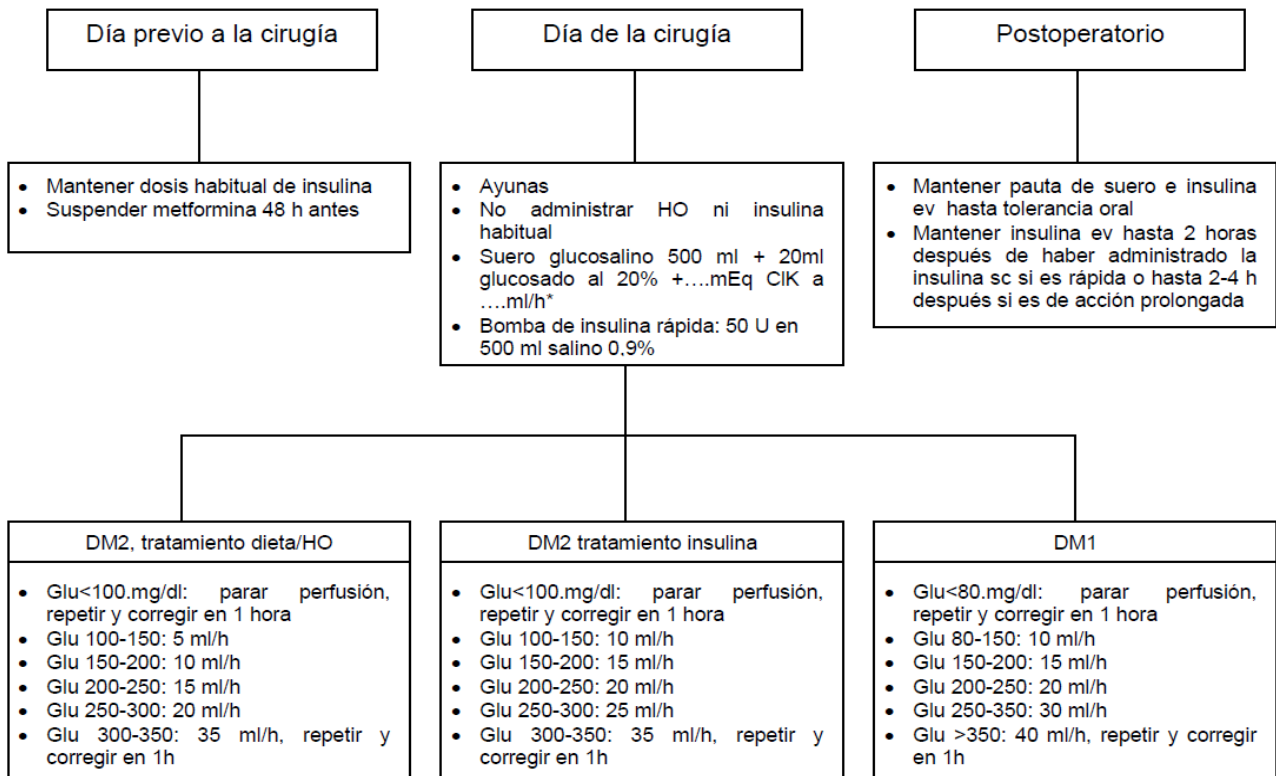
Día previo a la cirugía

• Mantener dosis habitual de insulina
• Suspender metformina 48 h antes

Día de la cirugía

• Ayunas
• No administrar HO ni insulina habitual
• Suero glucosalino 500 ml + 20ml glucosado al 20% +….mEq ClK a ….ml/h*
• Bomba de insulina rápida: 50 U en 500 ml salino 0,9%

Postoperatorio

• Mantener pauta de suero e insulina ev hasta tolerancia oral
• Mantener insulina ev hasta 2 horas después de haber administrado la insulina sc si es rápida o hasta 2-4 h después si es de acción prolongada

DM2, tratamiento dieta/HO

• Glu<100.mg/dl: parar perfusión, repetir y corregir en 1 hora
• Glu 100-150: 5 ml/h
• Glu 150-200: 10 ml/h
• Glu 200-250: 15 ml/h
• Glu 250-300: 20 ml/h
• Glu 300-350: 35 ml/h, repetir y corregir en 1h

DM2 tratamiento insulina

• Glu<100.mg/dl: parar perfusión, repetir y corregir en 1 hora
• Glu 100-150: 10 ml/h
• Glu 150-200: 15 ml/h
• Glu 200-250: 20 ml/h
• Glu 250-300: 25 ml/h
• Glu 300-350: 35 ml/h, repetir y corregir en 1h

DM1

• Glu<80.mg/dl: parar perfusión, repetir y corregir en 1 hora
• Glu 80-150: 10 ml/h
• Glu 150-200: 15 ml/h
• Glu 200-250: 20 ml/h
• Glu 250-350: 30 ml/h
• Glu >350: 40 ml/h, repetir y corregir en 1h